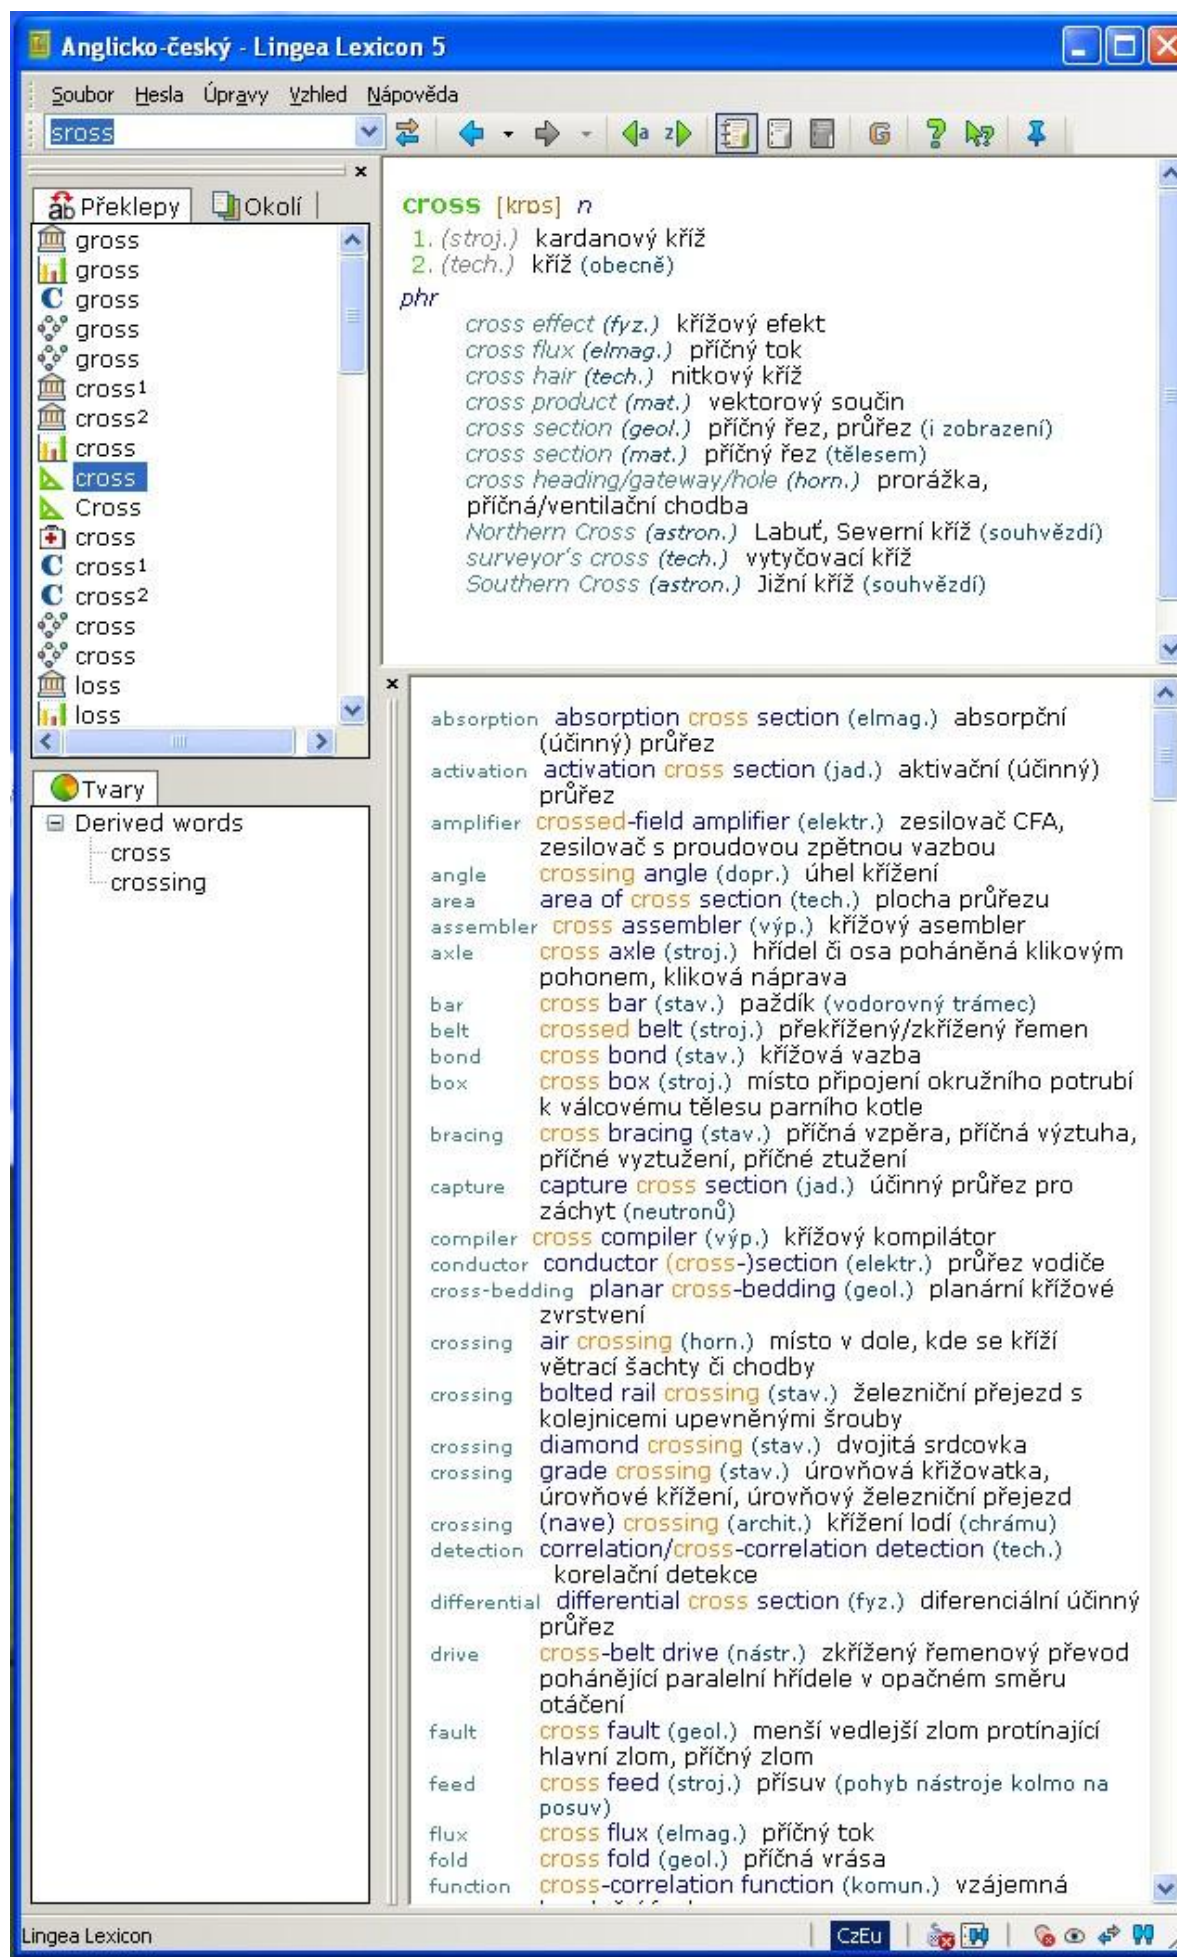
Anglicko-český - Lingea Lexicon 5

Soubor Hesla Úpravy Vzhled Nápověda

sross

Překlepy Okolí

gross
gross
gross
gross
gross
cross1
cross2
cross
cross
Cross
cross
cross1
cross2
cross
cross
loss
loss

Tvary

Derived words
cross
crossing

cross [krɒs] n
1. (stroj.) kardanový kříž
2. (tech.) kříž (obecně)
phr
cross effect (fyz.) křížový efekt
cross flux (elmag.) příčný tok
cross hair (tech.) nitkový kříž
cross product (mat.) vektorový součin
cross section (geol.) příčný řez, průřez (i zobrazení)
cross section (mat.) příčný řez (tělesem)
cross heading/gateway/hole (horn.) prorážka, příčná/ventilační chodba
Northern Cross (astron.) Labuť, Severní kříž (souhvězdí)
surveyor's cross (tech.) vytyčovací kříž
Southern Cross (astron.) Jižní kříž (souhvězdí)

absorption absorption cross section (elmag.) absorpční (účinný) průřez
activation activation cross section (jad.) aktivační (účinný) průřez
amplifier crossed-field amplifier (elektr.) zesilovač CFA, zesilovač s proudovou zpětnou vazbou
angle crossing angle (dopr.) úhel křížení
area area of cross section (tech.) plocha průřezu
assembler cross assembler (výp.) křížový asembler
axle cross axle (stroj.) hřídel či osa poháněná klikovým pohonem, kliková náprava
bar cross bar (stav.) paždík (vodorovný trámec)
belt crossed belt (stroj.) překřížený/zkřížený řemen
bond cross bond (stav.) křížová vazba
box cross box (stroj.) místo připojení okružního potrubí k válcovému tělesu parního kotle
bracing cross bracing (stav.) příčná vzpěra, příčná výztuha, příčné vyztužení, příčné ztužení
capture capture cross section (jad.) účinný průřez pro záchyt (neutronů)
compiler cross compiler (výp.) křížový kompilátor
conductor conductor (cross-)section (elektr.) průřez vodiče
cross-bedding planar cross-bedding (geol.) planární křížové zvrstvení
crossing air crossing (horn.) místo v dole, kde se kříží větrací šachty či chodby
crossing bolted rail crossing (stav.) železniční přejezd s kolejnicemi upevněnými šrouby
crossing diamond crossing (stav.) dvojitá srdcovka
crossing grade crossing (stav.) úrovňová křižovatka, úrovňové křížení, úrovňový železniční přejezd
crossing (nave) crossing (archit.) křížení lodí (chrámu)
detection correlation/cross-correlation detection (tech.) korelační detekce
differential differential cross section (fyz.) diferenciální účinný průřez
drive cross-belt drive (nástr.) zkřížený řemenový převod pohánějící paralelní hřídele v opačném směru otáčení
fault cross fault (geol.) menší vedlejší zlom protínající hlavní zlom, příčný zlom
feed cross feed (stroj.) přísuv (pohyb nástroje kolmo na posuv)
flux cross flux (elmag.) příčný tok
fold cross fold (geol.) příčná vrása
function cross-correlation function (komun.) vzájemná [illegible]

Lingea Lexicon CzEu